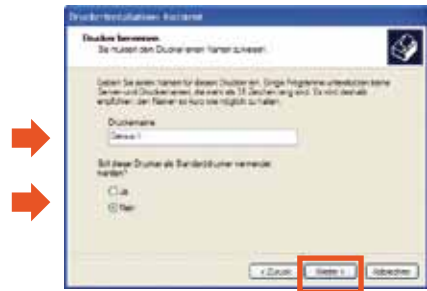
Druckerinstallations-Assistent

Drucker benennen
Sie müssen dem Drucker einen Namen zuweisen.

Geben Sie einen Namen für diesen Drucker ein. Einige Programme unterstützen keine Server- und Druckernamen, die mehr als 31 Zeichen lang sind. Es wird deshalb empfohlen, den Namen so kurz wie möglich zu halten.

Druckername
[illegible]

Soll dieser Drucker als Standarddrucker verwendet werden?

Ja

Nein

< Zurück
Weiter >
Abbrechen